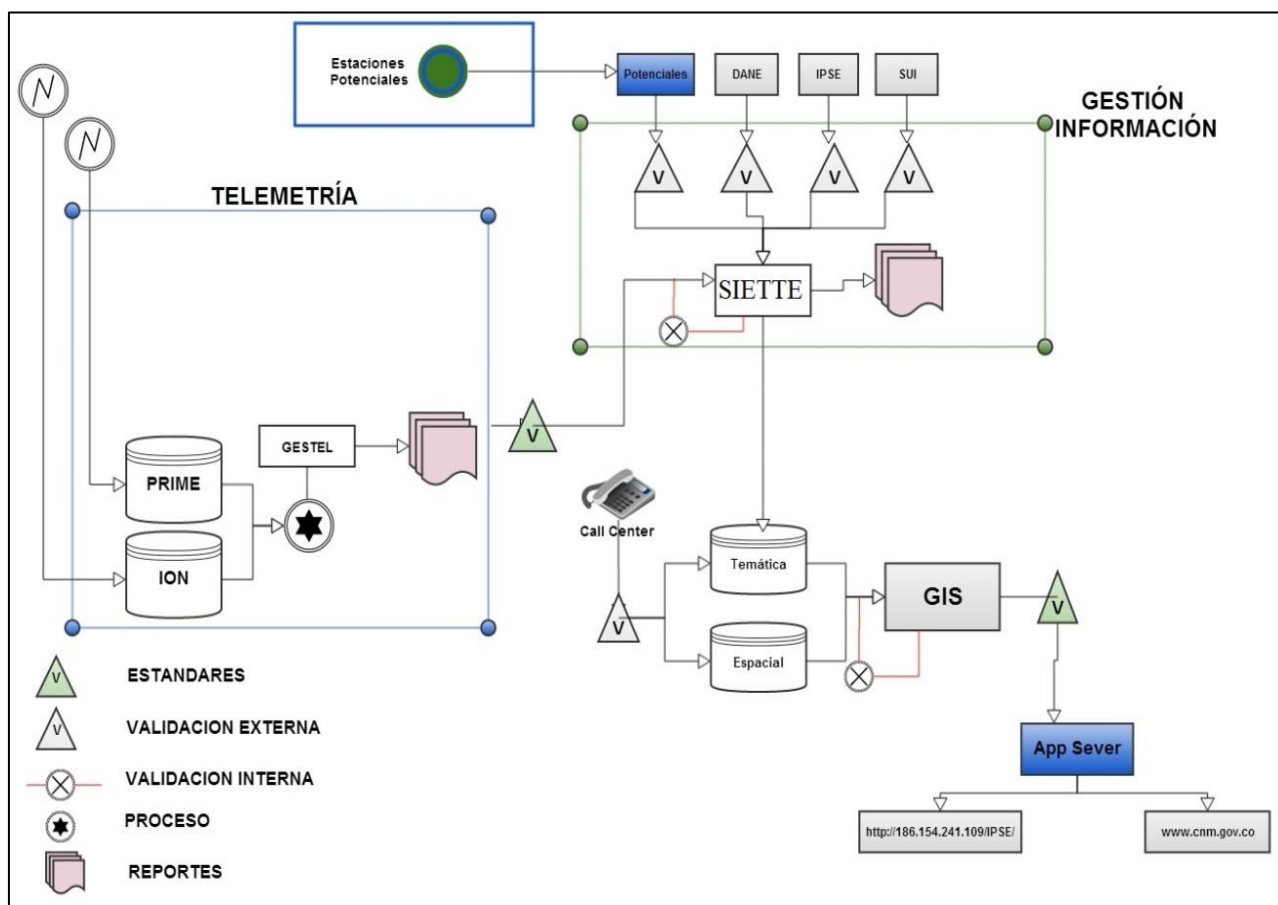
Estaciones Potenciales

Potenciales

DANE

IPSE

SUI

GESTIÓN INFORMACIÓN

V

V

V

V

TELEMETRÍA

SIETTE

V

GESTEL

PRIME

ION

Call Center

Temática

Espacial

V

GIS

V

App Sever

http://186.154.241.109/IPSE/

www.cnm.gov.co

V ESTANDARES

V VALIDACION EXTERNA

VALIDACION INTERNA

PROCESO

REPORTES